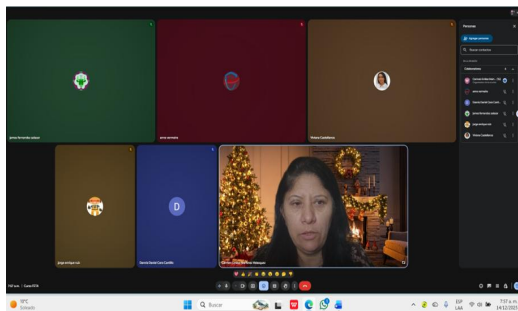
Personas
Agregar personas
Buscar contactos
Colaboradores
jaime fernandez salazar
anna cervantes
Victoria Castellanos
jorge enrique ruiz
Daniel David Caro Castillo
D
Guadalupe Martínez
7:57 p.m. | Curso ISTA
9°C Nublado
Buscar
ESP LAA
7:57 p.m.
14/12/2023